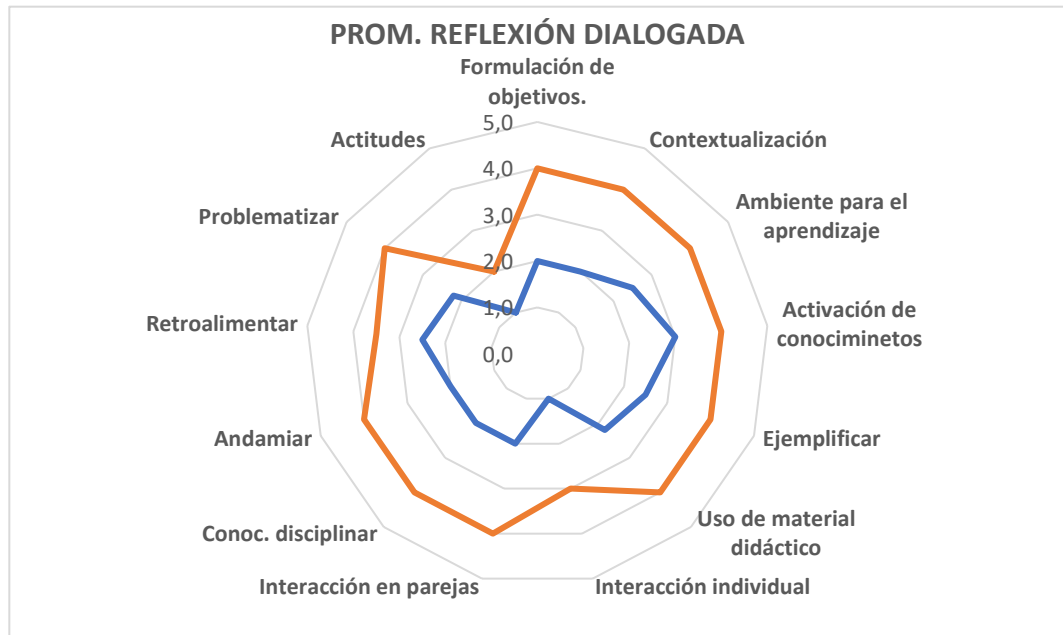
PROM. REFLEXIÓN DIALOGADA

Formulación de objetivos.

5,0
4,0
3,0
2,0
1,0
0,0

Contextualización

Ambiente para el aprendizaje

Activación de conociminetos

Ejemplificar

Uso de material didáctico

Interacción individual

Interacción en parejas

Conoc. disciplinar

Andamiar

Retroalimentar

Problematizar

Actitudes